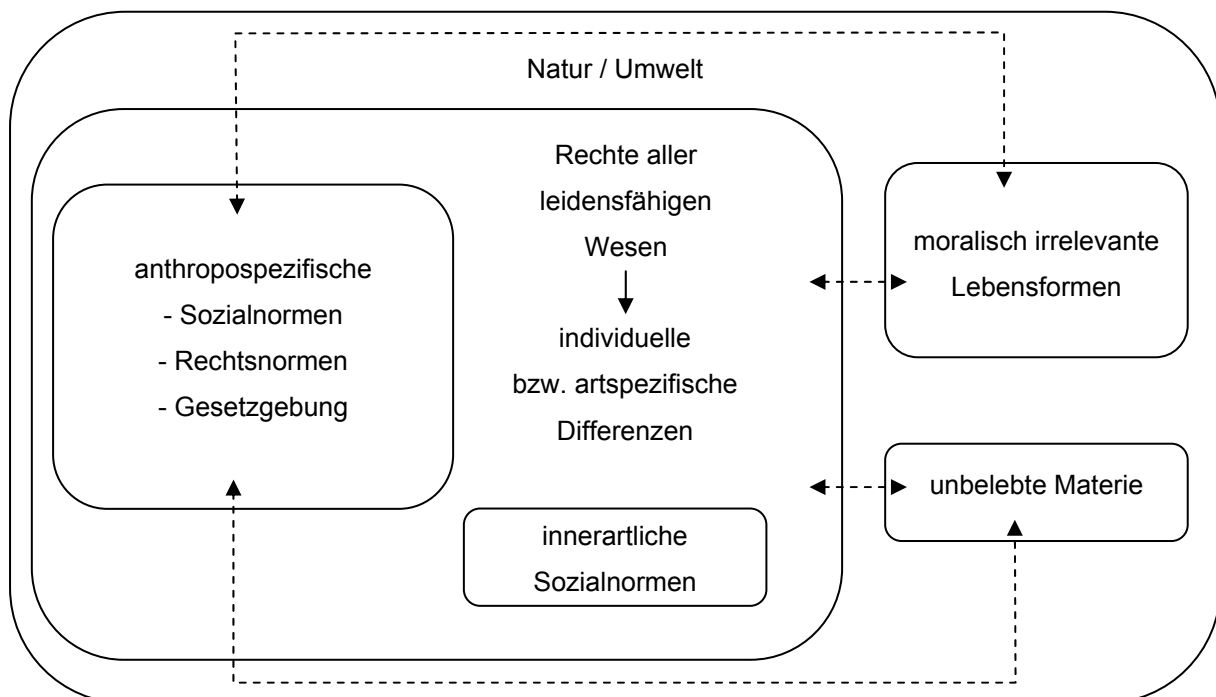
Natur / Umwelt

Rechte aller leidensfähigen Wesen

individuelle bzw. artspezifische Differenzen

anthropospezifische
- Sozialnormen
- Rechtsnormen
- Gesetzgebung

moralisch irrelevante Lebensformen

unbelebte Materie

innerartliche Sozialnormen